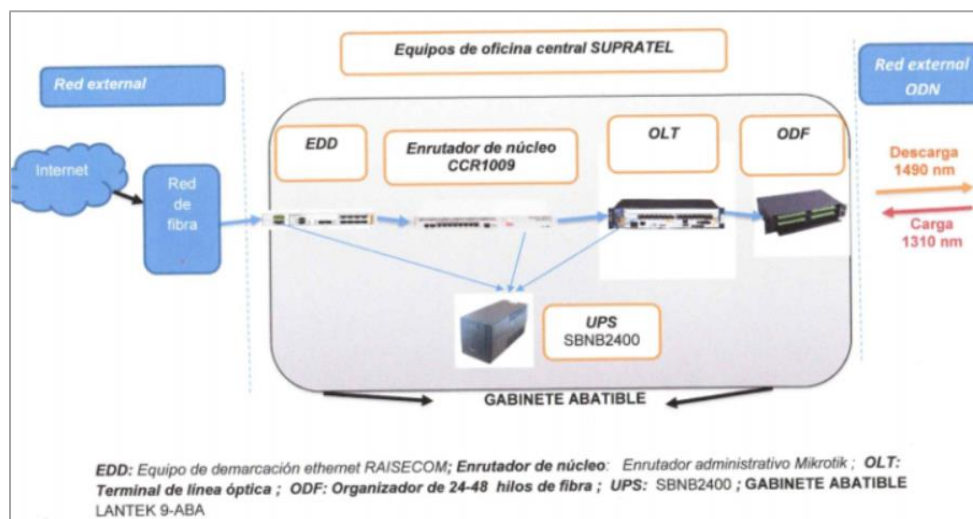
Equipos de oficina central SUPRATEL

Red external

Red external ODN

Internet

Red de fibra

EDD

Enrutador de núcleo CCR1009

OLT

ODF

Descarga 1490 nm

Carga 1310 nm

UPS SBNB2400

GABINETE ABATIBLE

EDD: Equipo de demarcación ethernet RAISECOM; Enrutador de núcleo: Enrutador administrativo Mikrotik ; OLT: Terminal de línea óptica ; ODF: Organizador de 24-48 hilos de fibra ; UPS: SBNB2400 ; GABINETE ABATIBLE LANTEK 9-ABA